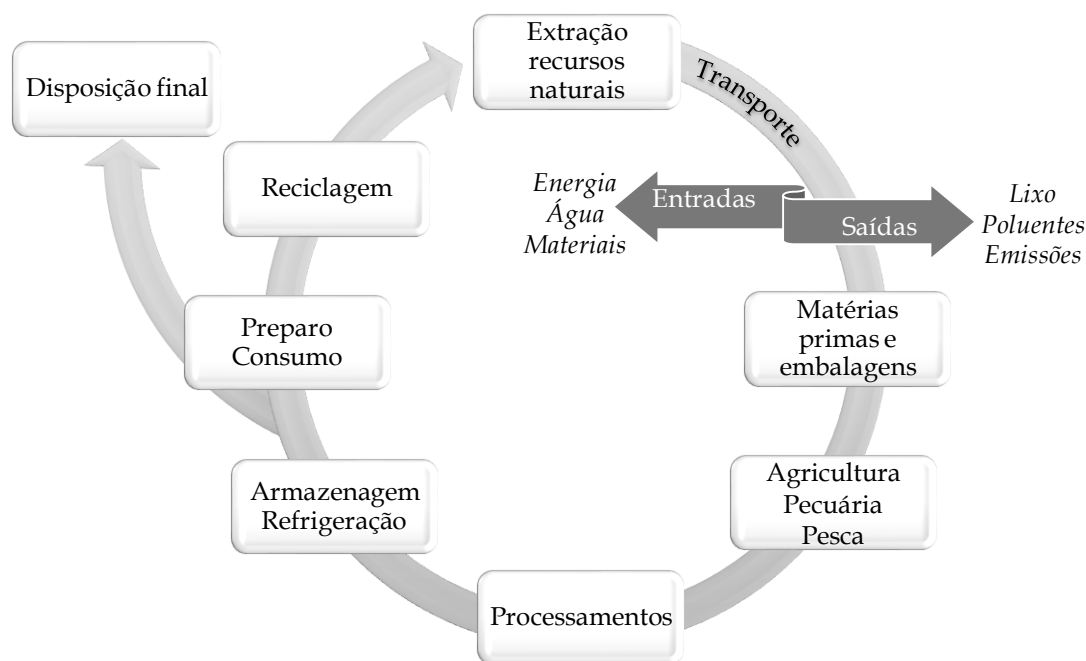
Disposição final

Extração recursos naturais

Transporte

Reciclagem

Energia
Água
Materiais

Entradas

Saídas

Lixo
Poluentes
Emissões

Preparo
Consumo

Matérias primas e embalagens

Armazenagem
Refrigeração

Agricultura
Pecuária
Pesca

Processamentos